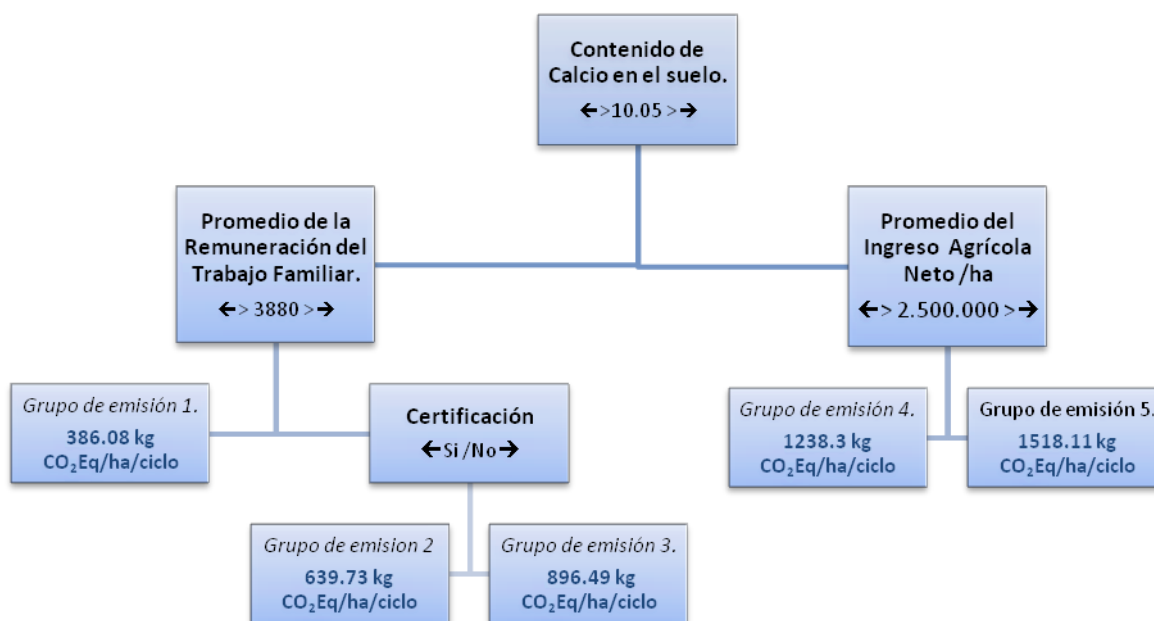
Contenido de Calcio en el suelo.
←>10.05 >→

Promedio de la Remuneración del Trabajo Familiar.
←> 3880 >→

Promedio del Ingreso Agrícola Neto /ha
←> 2.500.000 >→

Grupo de emisión 1.
386.08 kg
$CO_2$Eq/ha/ciclo

Certificación
←Si /No→

Grupo de emisión 4.
1238.3 kg
$CO_2$Eq/ha/ciclo

Grupo de emisión 5.
1518.11 kg
$CO_2$Eq/ha/ciclo

Grupo de emision 2
639.73 kg
$CO_2$Eq/ha/ciclo

Grupo de emisión 3.
896.49 kg
$CO_2$Eq/ha/ciclo